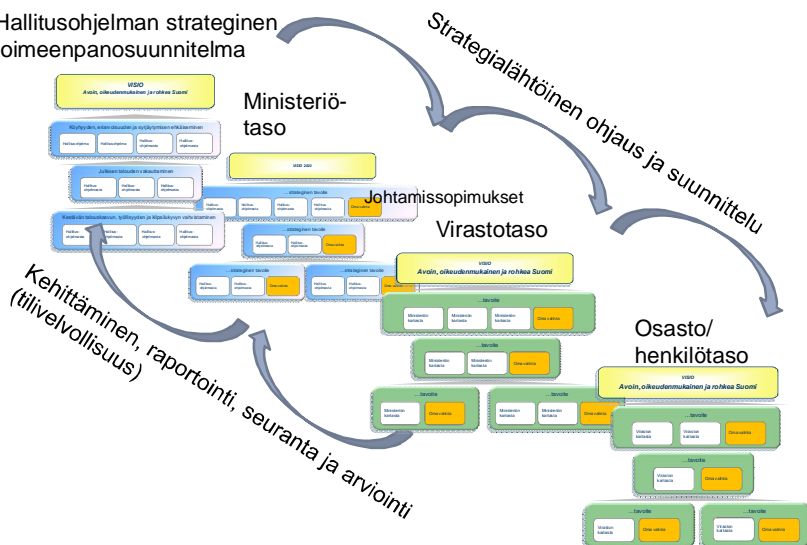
Hallitusohjelman strateginen toimeenpanosuunnitelma

Strategialähtöinen ohjaus ja suunnittelu

VISIO
Avoin, oikeudenmukainen ja rohkea Suomi

Ministeriötaso

Johtamissopimukset

Virastotaso

VISIO
Avoin, oikeudenmukainen ja rohkea Suomi

Osasto/ henkilötaso

VISIO
Avoin, oikeudenmukainen ja rohkea Suomi

Kehittäminen, raportointi, seuranta ja arviointi (tilivelvollisuus)